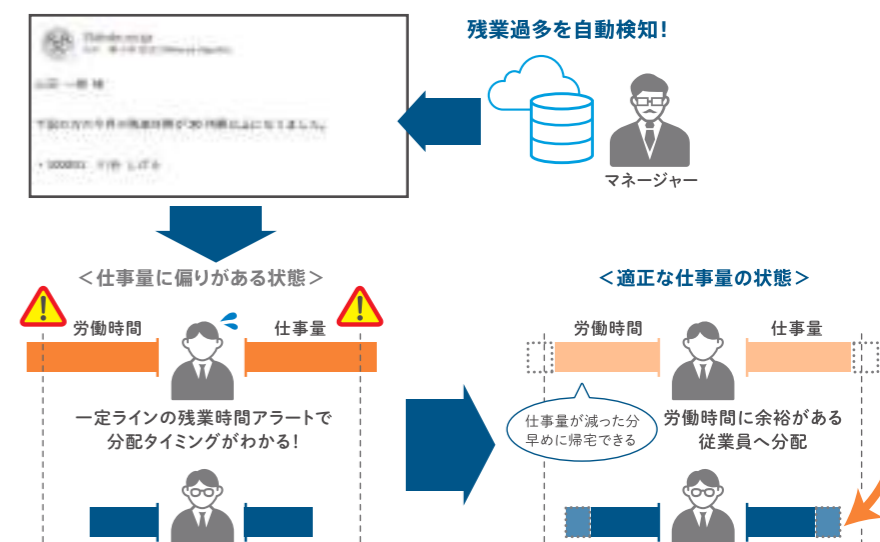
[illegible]

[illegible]

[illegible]

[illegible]

残業過多を自動検知!

マネージャー

＜仕事量に偏りがある状態＞

労働時間

仕事量

一定ラインの残業時間アラートで分配タイミングがわかる!

＜適正な仕事量の状態＞

労働時間

仕事量

仕事量が減った分早めに帰宅できる

労働時間に余裕がある従業員へ分配